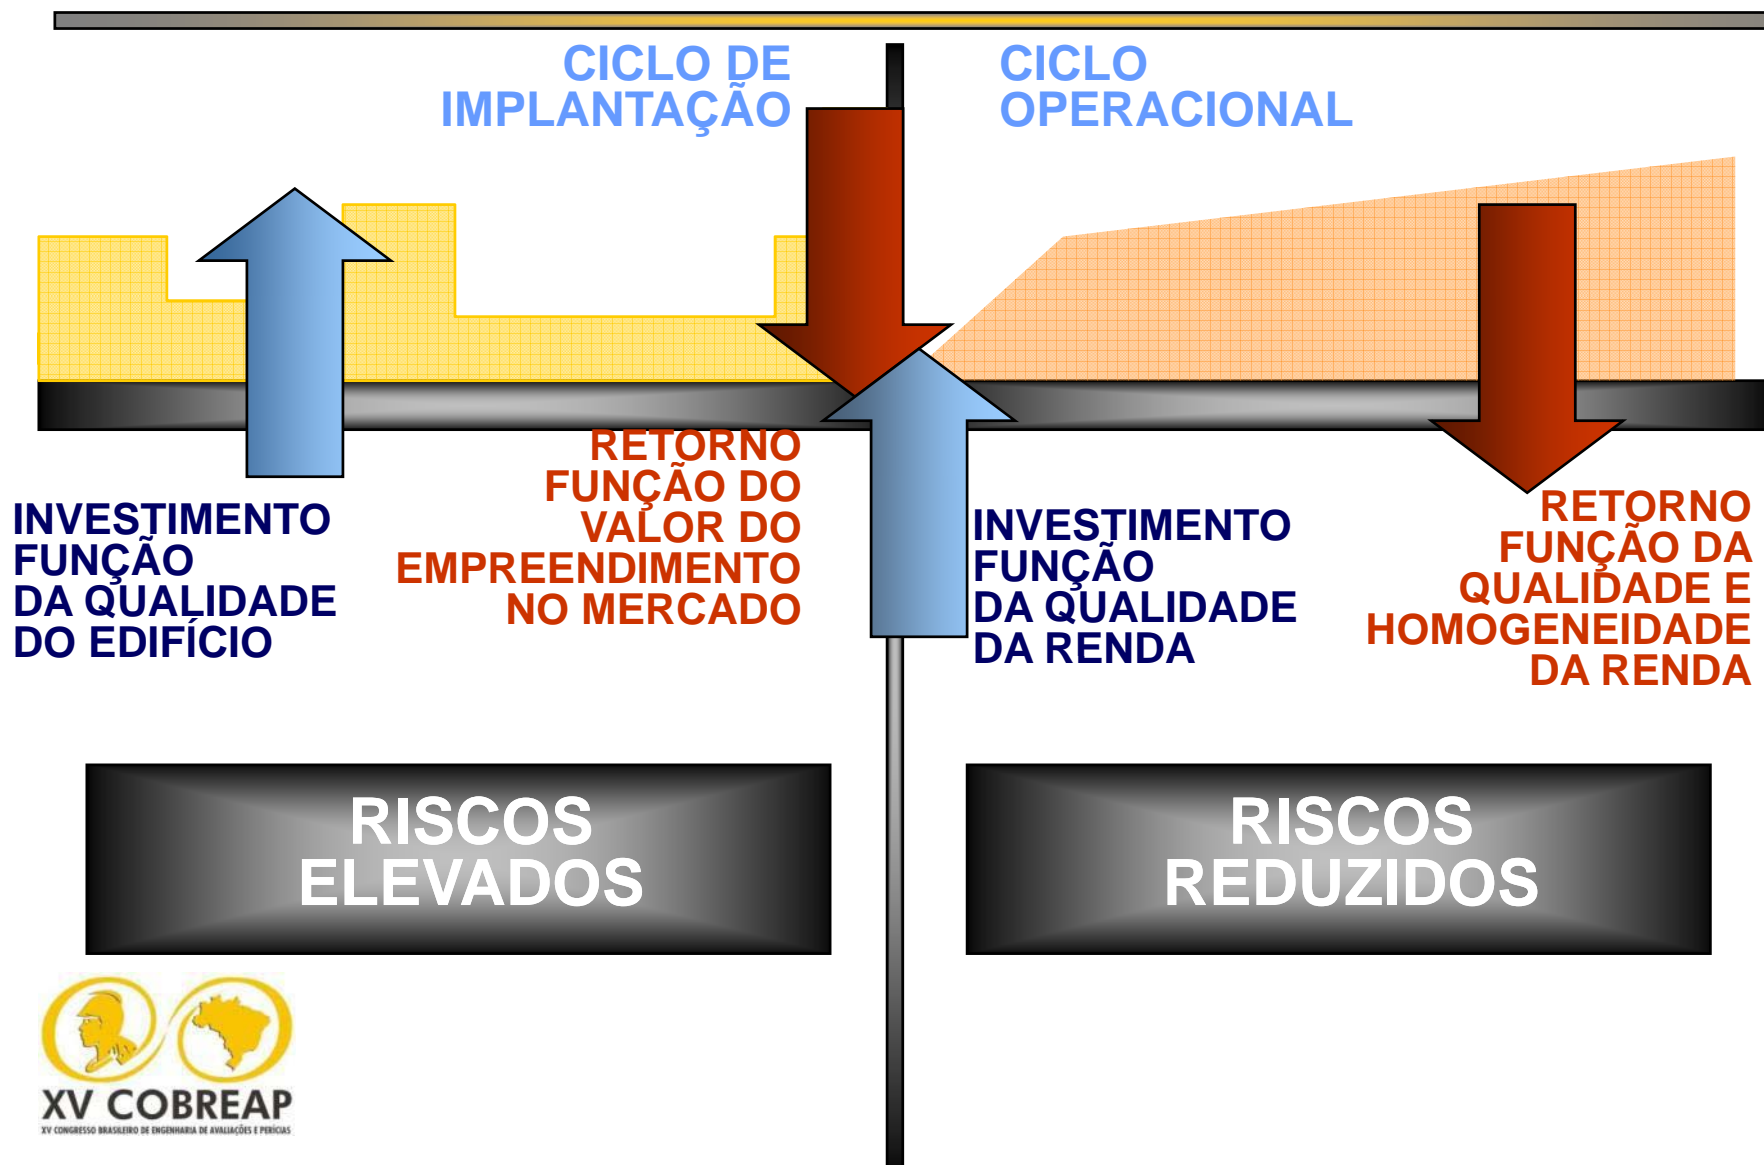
CICLO DE IMPLANTAÇÃO

CICLO OPERACIONAL

RETORNO FUNÇÃO DO VALOR DO EMPREENDIMENTO NO MERCADO

INVESTIMENTO FUNÇÃO DA QUALIDADE DO EDIFÍCIO

INVESTIMENTO FUNÇÃO DA QUALIDADE DA RENDA

RETORNO FUNÇÃO DA QUALIDADE E HOMOGENEIDADE DA RENDA

RISCOS ELEVADOS

RISCOS REDUZIDOS

XV COBREAP
XV CONGRESSO BRASILEIRO DE ENGENHARIA DE AVALIAÇÕES E PERÍCIAS